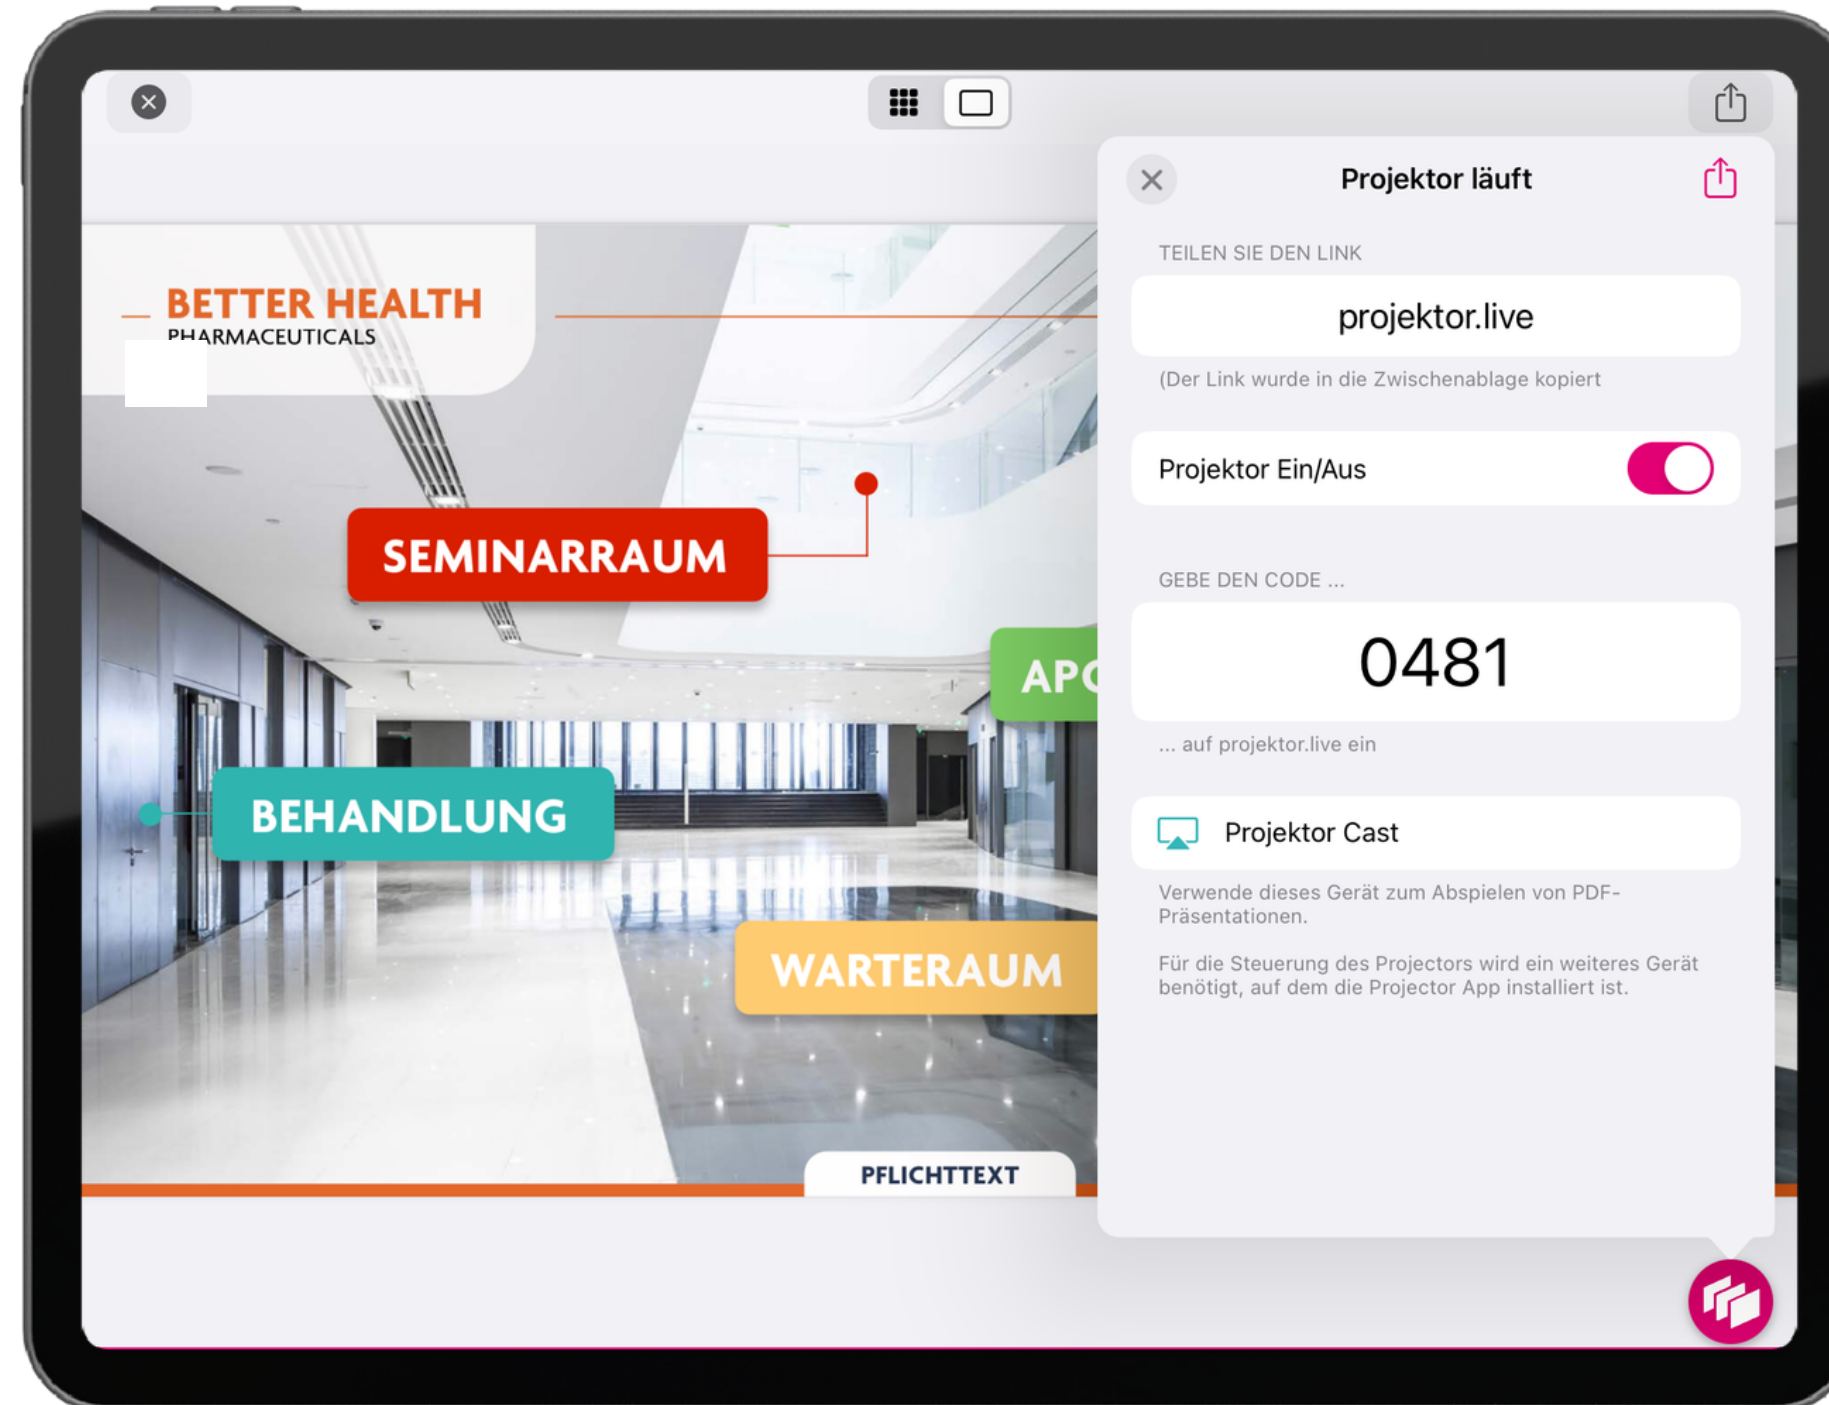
BETTER HEALTH
PHARMACEUTICALS

SEMINARRAUM

APO

BEHANDLUNG

WARTERAUM

PFLICHTTEXT

Projektor läuft

TEILEN SIE DEN LINK

projektor.live

(Der Link wurde in die Zwischenablage kopiert

Projektor Ein/Aus

GEBE DEN CODE ...

0481

... auf projektor.live ein

Projektor Cast

Verwende dieses Gerät zum Abspielen von PDF-Präsentationen.

Für die Steuerung des Projectors wird ein weiteres Gerät benötigt, auf dem die Projector App installiert ist.